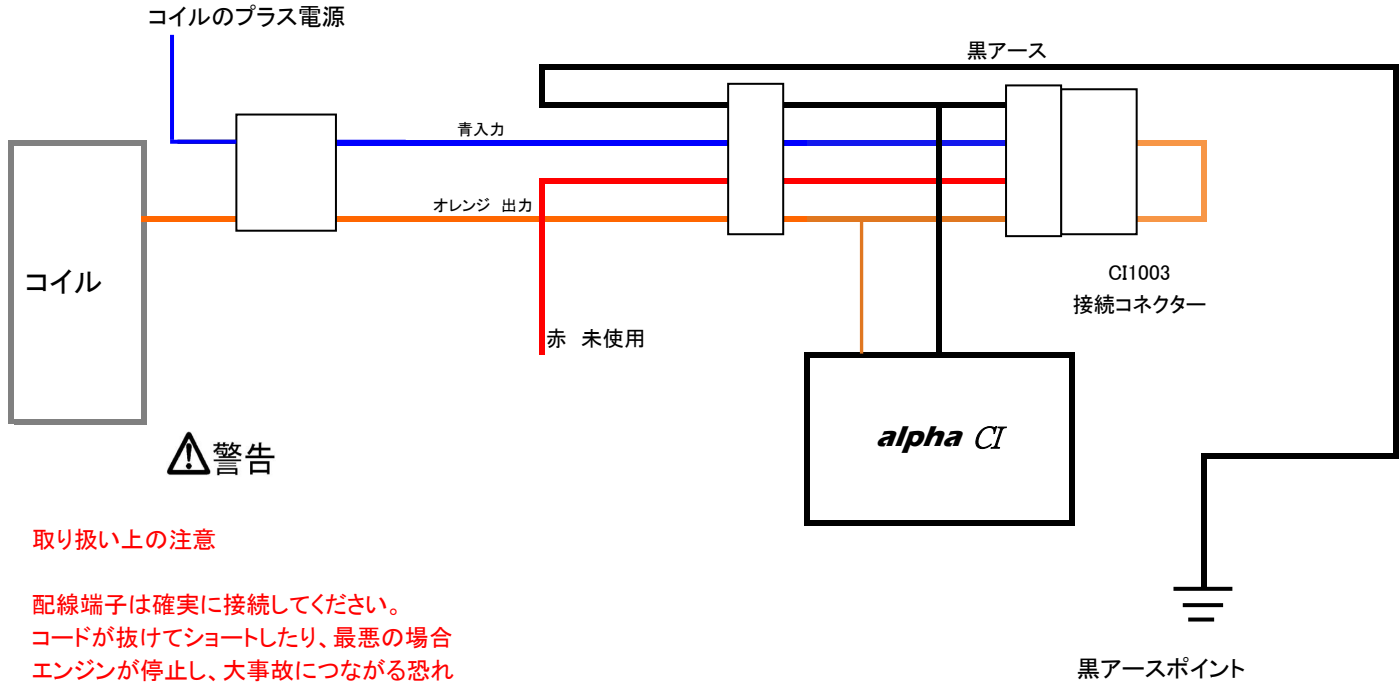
コイルのプラス電源

黒アース

青入力

オレンジ 出力

コイル

赤 未使用

CI1003
接続コネクター

alpha CI

⚠警告

取り扱い上の注意

配線端子は確実に接続してください。
コードが抜けてショートしたり、最悪の場合
エンジンが停止し、大事故につながる恐れ

黒アースポイント